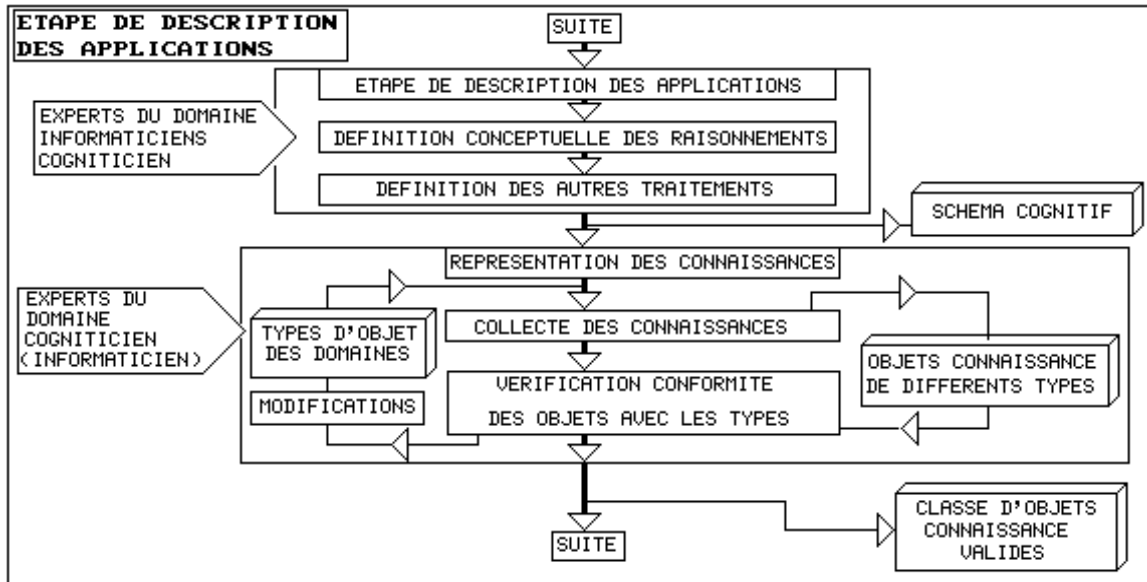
ETAPE DE DESCRIPTION DES APPLICATIONS

SUITE

EXPERTS DU DOMAINE INFORMATICIENS COGNITICIEN

ETAPE DE DESCRIPTION DES APPLICATIONS

DEFINITION CONCEPTUELLE DES RAISONNEMENTS

DEFINITION DES AUTRES TRAITEMENTS

SCHEMA COGNITIF

EXPERTS DU DOMAINE COGNITICIEN (INFORMATICIEN)

REPRESENTATION DES CONNAISSANCES

TYPES D'OBJET DES DOMAINES

COLLECTE DES CONNAISSANCES

OBJETS CONNAISSANCE DE DIFFERENTS TYPES

MODIFICATIONS

VERIFICATION CONFORMITE DES OBJETS AVEC LES TYPES

CLASSE D'OBJETS CONNAISSANCE VALIDES

SUITE